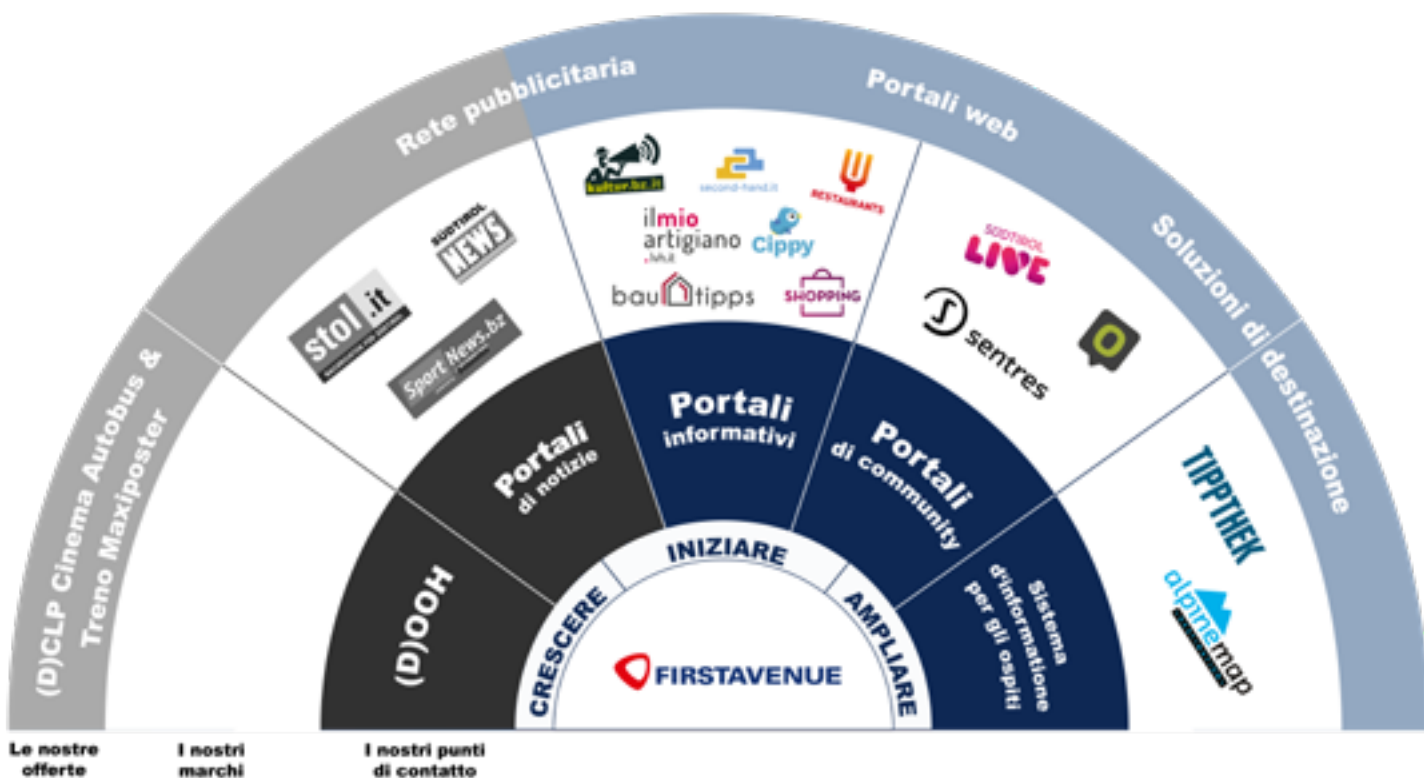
Rete pubblicitaria

Portali web

Soluzioni di destinazione

(D)CLP Cinema Autobus & Treno Maxiposter

SÜDTIROL NEWS

stol.it

SportNews.bz

kultur.bz.it

second-hand.it

RESTAURANTS

ilmio artigiano .bz.it

Cippy

bautipps

SHOPPING

SÜDTIROL LIVE

sentres

TIPPTHEK

alpinemap

Portali di notizie

Portali informativi

Portali di community

(D)OOH

Sistema d'informazione per gli ospiti

INIZIARE

CRESCERE

AMPLIARE

FIRSTAVENUE

Le nostre offerte

I nostri marchi

I nostri punti di contatto